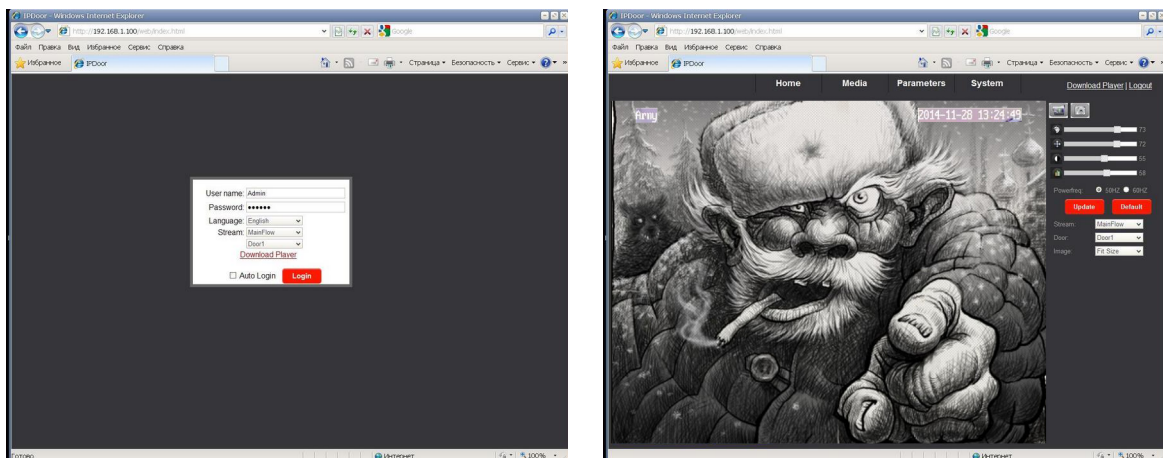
IPDoor - Windows Internet Explorer

http://192.168.1.100/web/index.html

Google

Файл Правка Вид Избранное Сервис Справка

Избранное IPDoor

Страница • Безопасность • Сервис •

User name: Admin
Password: ••••••
Language: English
Stream: MainFlow
Door1
Download Player

Auto Login Login

Готово

Интернет

100%

IPDoor - Windows Internet Explorer

http://192.168.1.100/web/index.html

Google

Файл Правка Вид Избранное Сервис Справка

Избранное IPDoor

Страница • Безопасность • Сервис •

Home Media Parameters System

Download Player | Logout

Amy

2014-11-28 13:24:49

72
72
55
58

Powerfreq 50HZ 60HZ

Update Default

Stream MainFlow
Door Door1
Image Fit Size

Интернет

100%